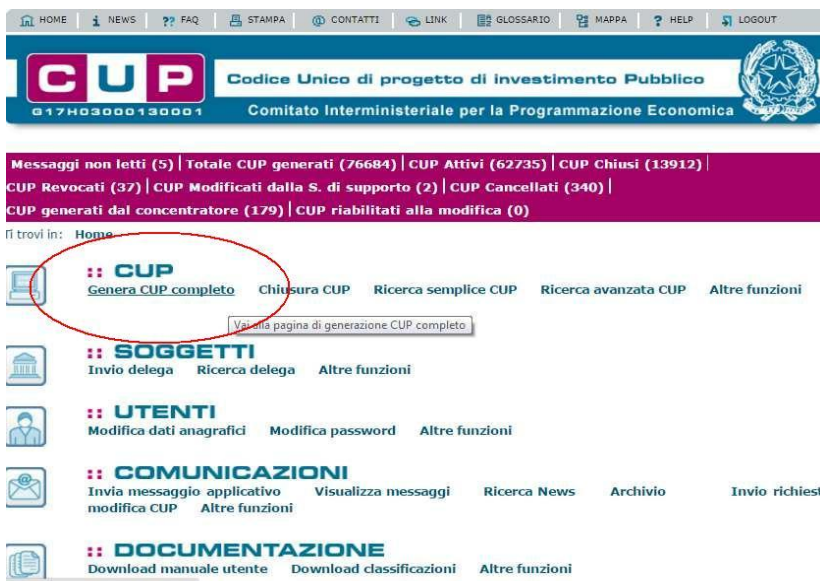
HOME | NEWS | FAQ | STAMPA | CONTATTI | LINK | GLOSSARIO | MAPPA | HELP | LOGOUT

CUP
G17H03000130001

Codice Unico di progetto di investimento Pubblico
Comitato Interministeriale per la Programmazione Economica

Messaggi non letti (5) | Totale CUP generati (76684) | CUP Attivi (62735) | CUP Chiusi (13912) | CUP Revocati (37) | CUP Modificati dalla S. di supporto (2) | CUP Cancellati (340) | CUP generati dal concentratore (179) | CUP riabilitati alla modifica (0)

Ti trovi in: Home

:: CUP
Genera CUP completo   Chiusura CUP   Ricerca semplice CUP   Ricerca avanzata CUP   Altre funzioni

Vai alla pagina di generazione CUP completo

:: SOGGETTI
Invio delega   Ricerca delega   Altre funzioni

:: UTENTI
Modifica dati anagrafici   Modifica password   Altre funzioni

:: COMUNICAZIONI
Invia messaggio applicativo   Visualizza messaggi   Ricerca News   Archivio   Invio richiest modifica CUP   Altre funzioni

:: DOCUMENTAZIONE
Download manuale utente   Download classificazioni   Altre funzioni